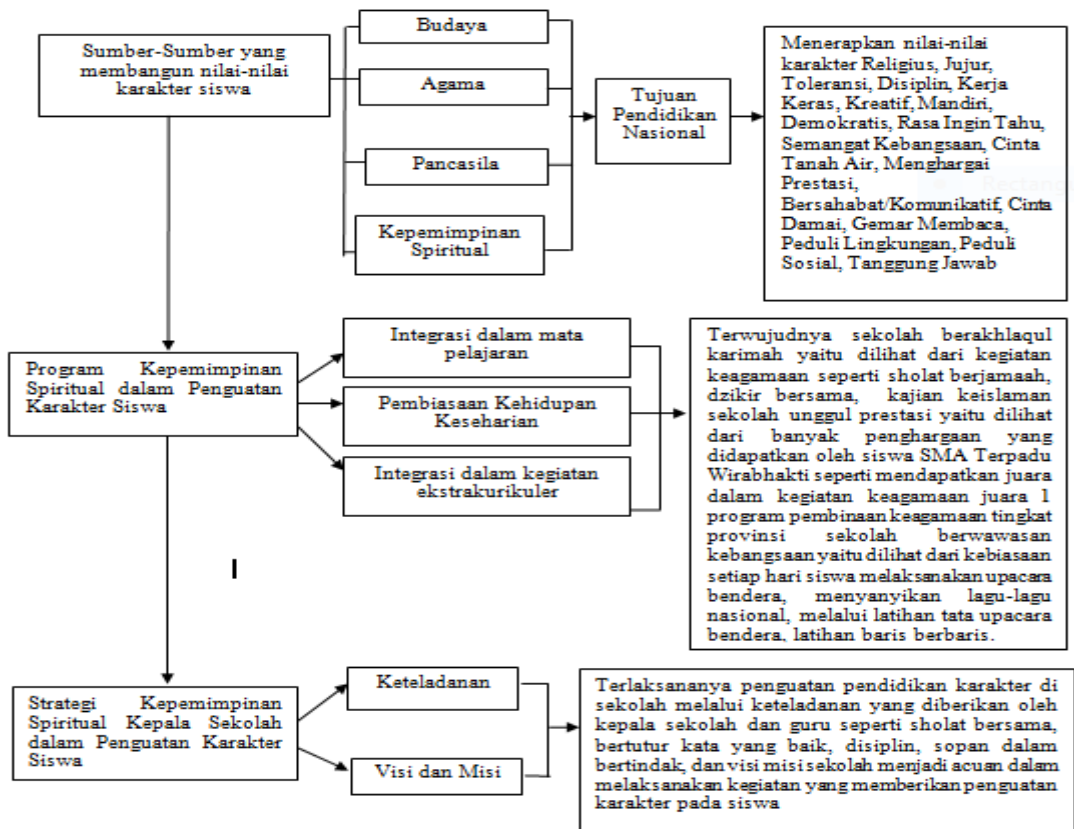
Sumber-Sumber yang membangun nilai-nilai karakter siswa

Budaya

Agama

Pancasila

Kepemimpinan Spiritual

Tujuan Pendidikan Nasional

Menerapkan nilai-nilai karakter Religius, Jujur, Toleransi, Disiplin, Kerja Keras, Kreatif, Mandiri, Demokratis, Rasa Ingin Tahu, Semangat Kebangsaan, Cinta Tanah Air, Menghargai Prestasi, Bersahabat/Komunikatif, Cinta Damai, Gemar Membaca, Peduli Lingkungan, Peduli Sosial, Tanggung Jawab

Program Kepemimpinan Spiritual dalam Penguatan Karakter Siswa

Integrasi dalam mata pelajaran

Pembiasaan Kehidupan Keseharian

Integrasi dalam kegiatan ekstrakurikuler

Terwujudnya sekolah berakhlaqul karimah yaitu dilihat dari kegitan keagamaan seperti sholat berjamaah, dzikir bersama, kajian keislaman sekolah unggul prestasi yaitu dilihat dari banyak penghargaan yang didapatkan oleh siswa SMA Terpadu Wirabhakti seperti mendapatkan juara dalam kegiatan keagamaan juara 1 program pembinaan keagamaan tingkat provinsi sekolah berwawasan kebangsaan yaitu dilihat dari kebiasaan setiap hari siswa melaksanakan upacara bendera, menyanyikan lagu-lagu nasional, melalui latihan tata upacara bendera, latihan baris berbaris.

I

Strategi Kepemimpinan Spiritual Kepala Sekolah dalam Penguatan Karakter Siswa

Keteladanan

Visi dan Misi

Terlaksananya penguatan pendidikan karakter di sekolah melalui keteladanan yang diberikan oleh kepala sekolah dan guru seperti sholat bersama, bertutur kata yang baik, disiplin, sopan dalam bertindak, dan visi misi sekolah menjadi acuan dalam melaksanakan kegiatan yang memberikan penguatan karakter pada siswa